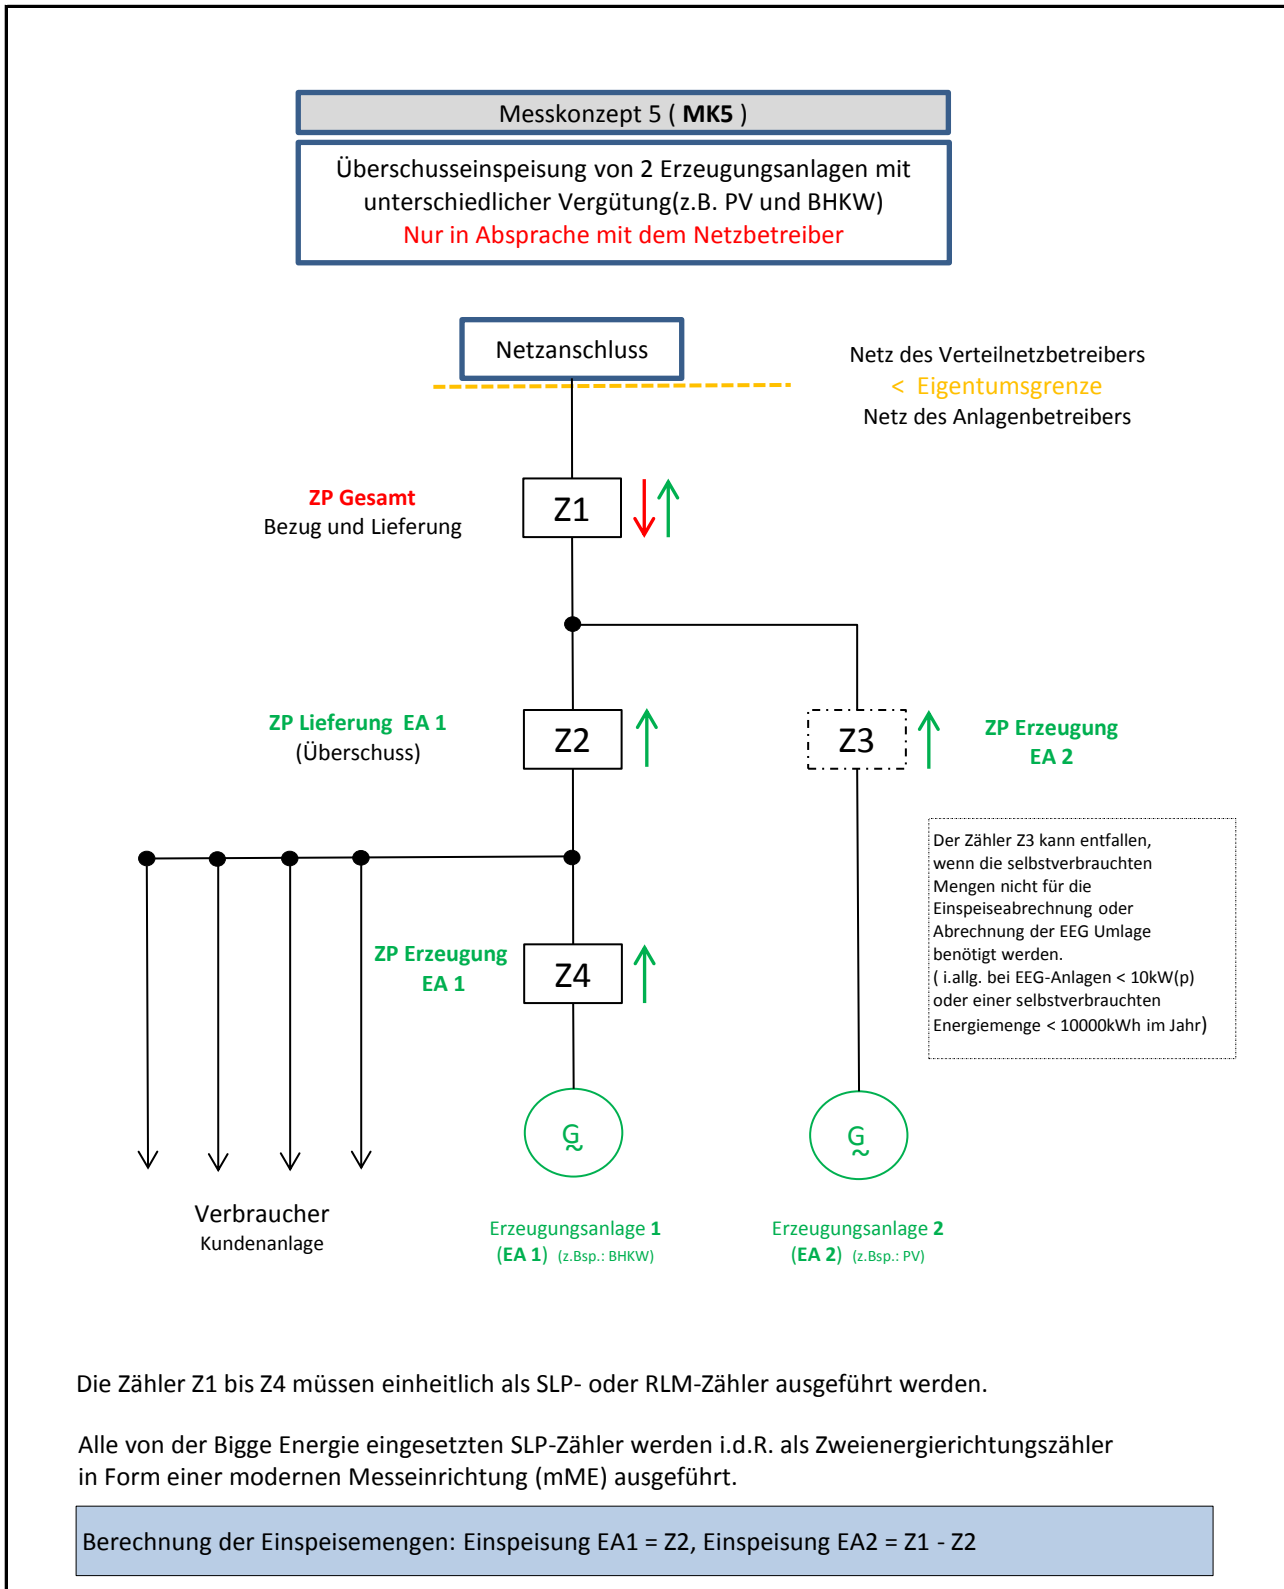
Messkonzept 5 ( **MK5** )

Überschusseinspeisung von 2 Erzeugungsanlagen mit unterschiedlicher Vergütung(z.B. PV und BHKW)
Nur in Absprache mit dem Netzbetreiber

Netzanschluss

Netz des Verteilnetzbetreibers
< Eigentumsgrenze
Netz des Anlagenbetreibers

ZP Gesamt
Bezug und Lieferung

Z1

ZP Lieferung EA 1
(Überschuss)

Z2

Z3

ZP Erzeugung
EA 2

Der Zähler Z3 kann entfallen, wenn die selbstverbrauchten Mengen nicht für die Einspeiseabrechnung oder Abrechnung der EEG Umlage benötigt werden.
( i.allg. bei EEG-Anlagen < 10kW(p) oder einer selbstverbrauchten Energiemenge < 10000kWh im Jahr)

ZP Erzeugung
EA 1

Z4

G

G

Verbraucher
Kundenanlage

Erzeugungsanlage 1
(EA 1) (z.Bsp.: BHKW)

Erzeugungsanlage 2
(EA 2) (z.Bsp.: PV)

Die Zähler Z1 bis Z4 müssen einheitlich als SLP- oder RLM-Zähler ausgeführt werden.

Alle von der Bigge Energie eingesetzten SLP-Zähler werden i.d.R. als Zweienergierichtungszähler in Form einer modernen Messeinrichtung (mME) ausgeführt.

Berechnung der Einspeisemengen: Einspeisung EA1 = Z2, Einspeisung EA2 = Z1 - Z2